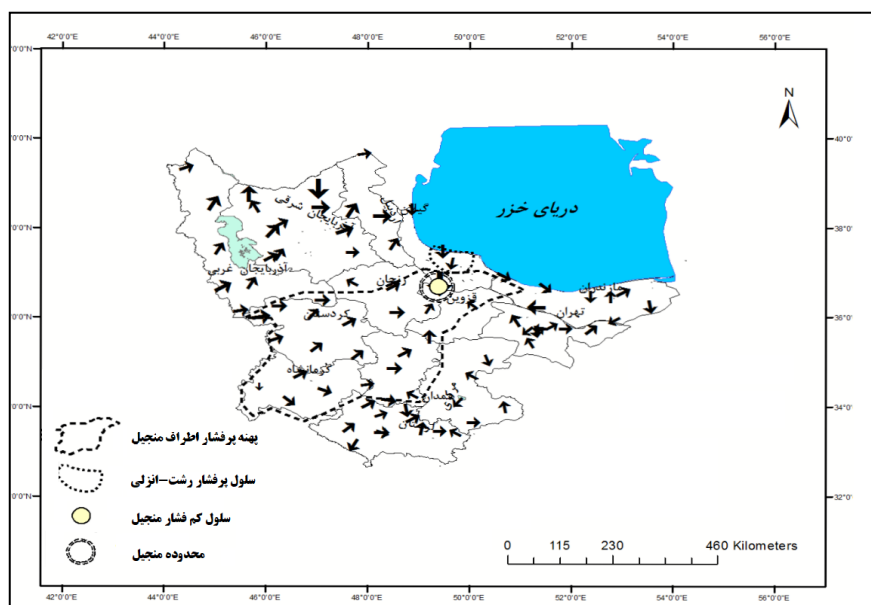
42°0'0"E 44°0'0"E 46°0'0"E 48°0'0"E 50°0'0"E 52°0'0"E 54°0'0"E 56°0'0"E

N

40°0'
38°0'
36°0'
34°0'
32°0'

0'0"N
0'0"N
0'0"N
0'0"N
0'0"N
0'0"N

دریای خزر

شرقی
آذربایجان غربی
زنجان
قزوین
کردستان
کرمانشاه
همدان
تهران
مازندران
گیلان

پهنه پرفشار اطراف منجیل
سلول پرفشار رشت-انزلی
سلول کم فشار منجیل
محدوده منجیل

0 115 230 460 Kilometers

42°0'0"E 44°0'0"E 46°0'0"E 48°0'0"E 50°0'0"E 52°0'0"E 54°0'0"E 56°0'0"E